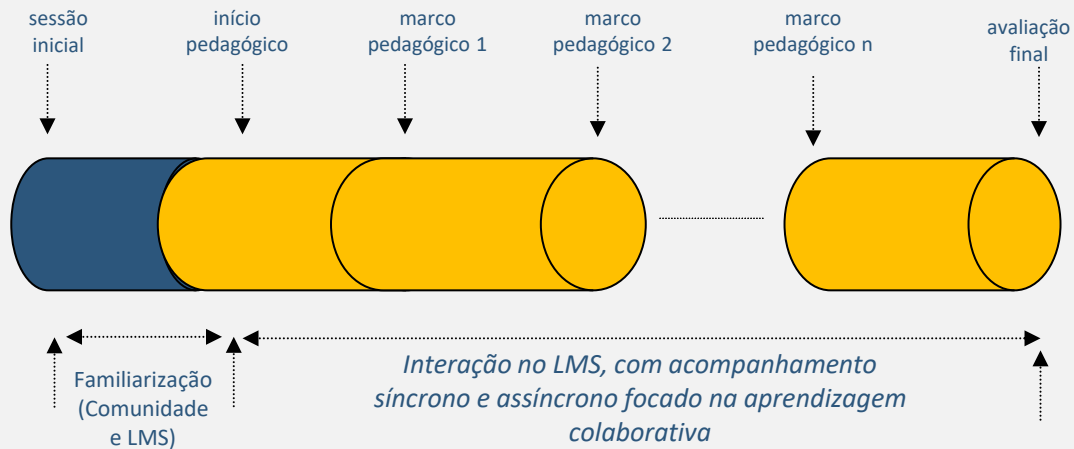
sessão inicial

início pedagógico

marco pedagógico 1

marco pedagógico 2

marco pedagógico n

avaliação final

Familiarização (Comunidade e LMS)

Interação no LMS, com acompanhamento síncrono e assíncrono focado na aprendizagem colaborativa